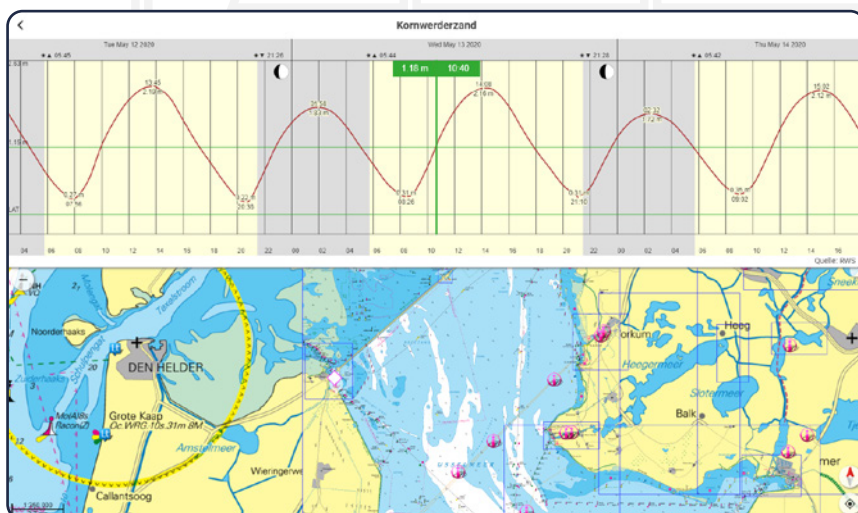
<
Kornwerderzand

Tue May 12 2020
05:45
21:26
Wed May 13 2020
05:44
1.18 m
10:40
21:28
Thu May 14 2020
05:42

2.53 m
13:45
2.18 m
20:36
1.83 m
14:08
2.16 m
20:32
1.72 m
15:02
2.12 m
1.15 m
07:56
20:35
08:26
21:10
09:02
LAT

04 06 08 10 12 14 16 18 20 22 00 02 04 06 08 10 12 14 16 18 20 22 00 02 04 06 08 10 12 14 16
Quelle: RWS

Noorderhaaks
DEN HELDER
Grote Kaap
Oc.WRG.10s.31m 8M
Amstelmeer
Wieringerwe
Callantsoog
Racon
Texelstroom
Lorkum
Heeg
Heegermeer
Slotermeer
Balk
Sneek
mer